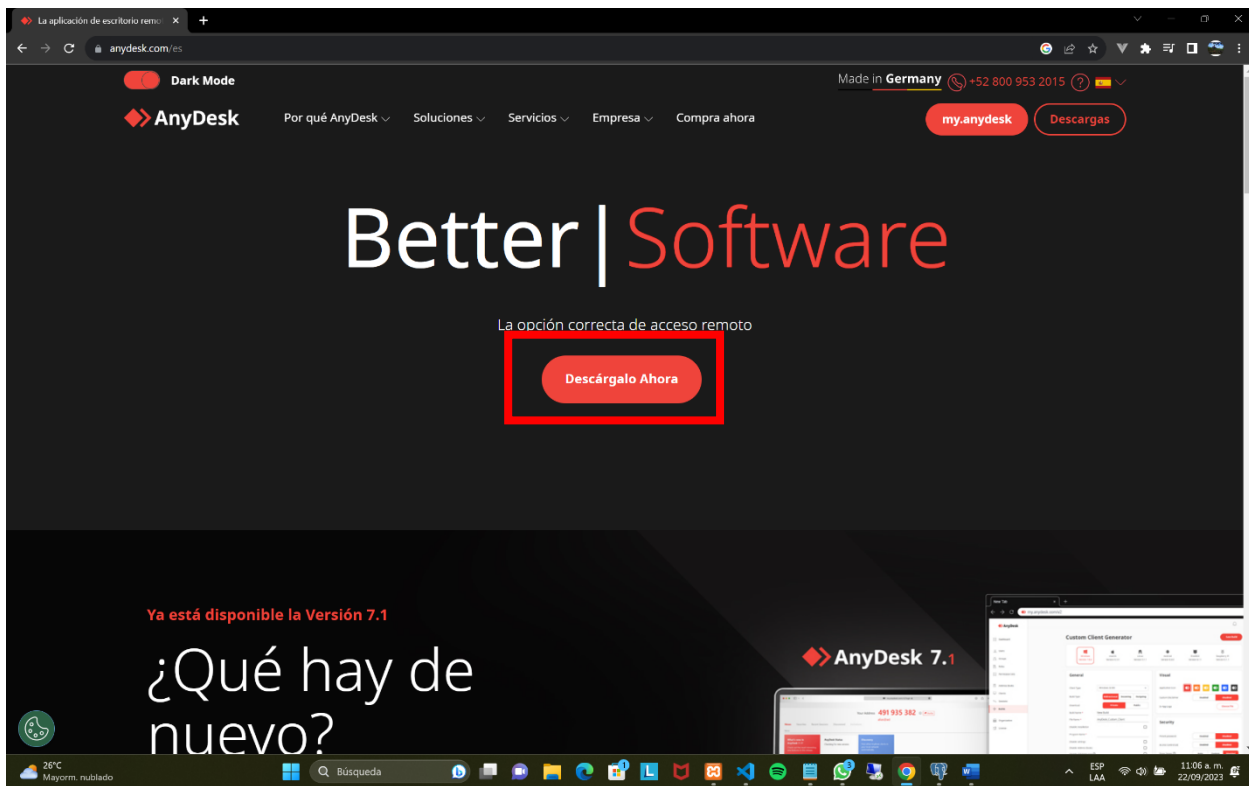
La aplicación de escritorio remo ×
anydesk.com/es

Dark Mode

Made in Germany +52 800 953 2015 ?

AnyDesk Por qué AnyDesk Soluciones Servicios Empresa Compra ahora my.anydesk Descargas

Better | Software

La opción correcta de acceso remoto

Descárgalo Ahora

Ya está disponible la Versión 7.1

¿Qué hay de nuevo?

AnyDesk 7.1

Custom Client Generator

Your Address 491 935 382

26°C
Mayorm. nublado

Búsqueda

ESP
LAA

11:06 a. m.
22/09/2023